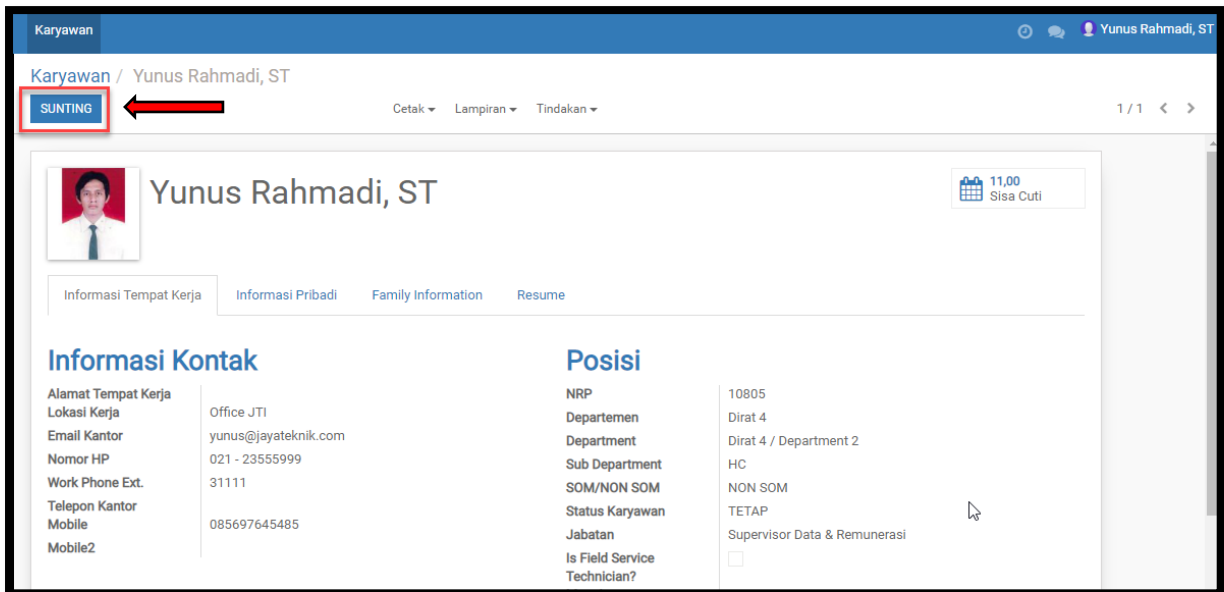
Karyawan

Yunus Rahmadi, ST

Karyawan / Yunus Rahmadi, ST

SUNTING

Cetak ▾ Lampiran ▾ Tindakan ▾

1 / 1

Yunus Rahmadi, ST

11,00
Sisa Cuti

Informasi Tempat Kerja | Informasi Pribadi | Family Information | Resume

Informasi Kontak

| | |
|---|---|
| Alamat Tempat Kerja | |
| Lokasi Kerja | Office JTI |
| Email Kantor | yunus@jayateknik.com |
| Nomor HP | 021 - 23555999 |
| Work Phone Ext. | 31111 |
| Telepon Kantor | |
| Mobile | 085697645485 |
| Mobile2 | |

Posisi

| | |
|---|---|
| NRP | 10805 |
| Departemen | Dirat 4 |
| Department | Dirat 4 / Department 2 |
| Sub Department | HC |
| SOM/NON SOM | NON SOM |
| Status Karyawan | TETAP |
| Jabatan | Supervisor Data & Remunerasi |
| Is Field Service Technician? | |